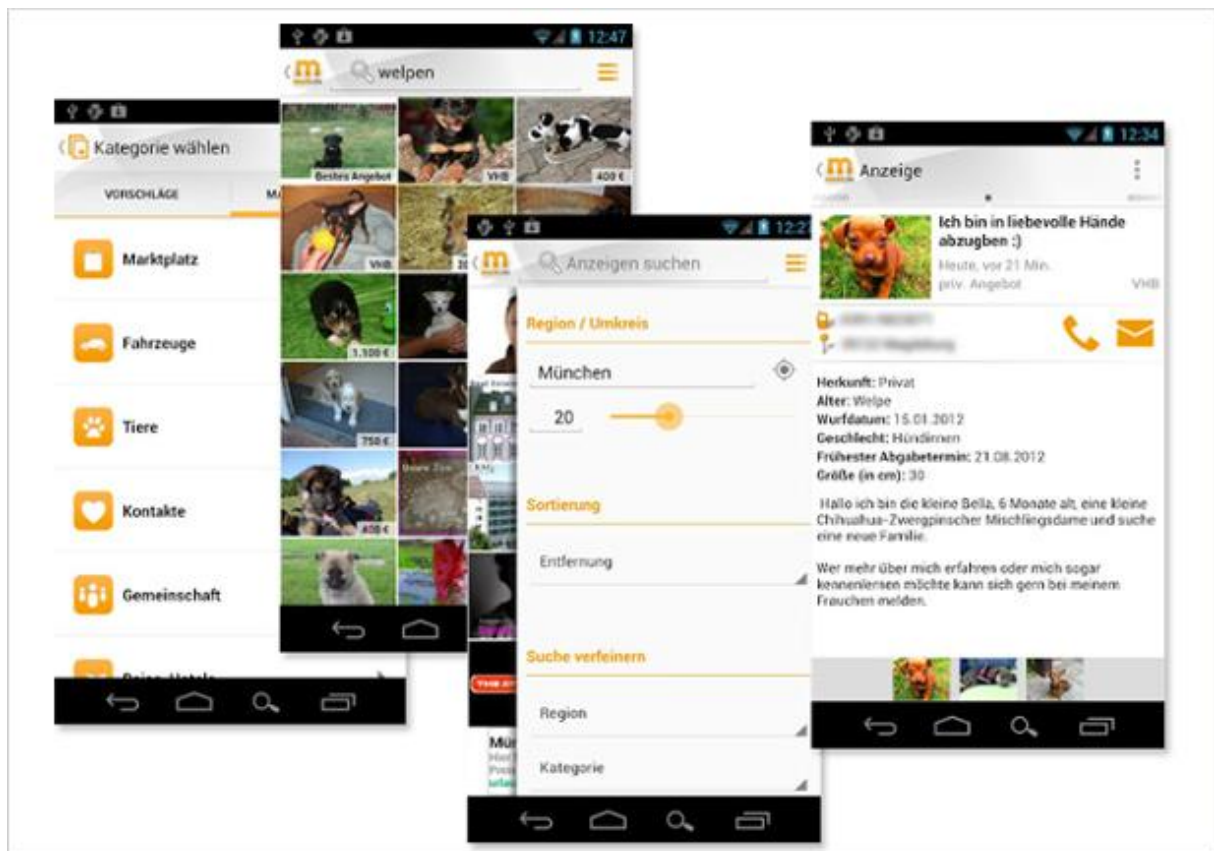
Kategorie wählen

VORSCHLÄGE

MA

Marktplatz

Fahrzeuge

Tiere

Kontakte

Gemeinschaft

Reise, Hotels

12:47

welpen

Bestes Angebot

VHB

400 €

VHB

1.500 €

750 €

400 €

12:2

Anzeigen suchen

Region / Umkreis

München

20

Sortierung

Entfernung

Suche verfeinern

Region

Kategorie

12:34

Anzeige

Ich bin in liebevolle Hände abzugben :)

Heute, vor 21 Min.

priv. Angebot

VHB

Herkunft: Privat
Alter: Welpe
Wurfdatum: 15.01.2012
Geschlecht: Hündinnen
Frühester Abgabetermin: 21.08.2012
Größe (in cm): 30

Hallo ich bin die kleine Bella, 6 Monate alt, eine kleine Chihuahua-Zwergpinscher Mischlingsdame und suche eine neue Familie.

Wer mehr über mich erfahren oder mich sogar kennenlernen möchte kann sich gern bei meinem Frauchen melden.